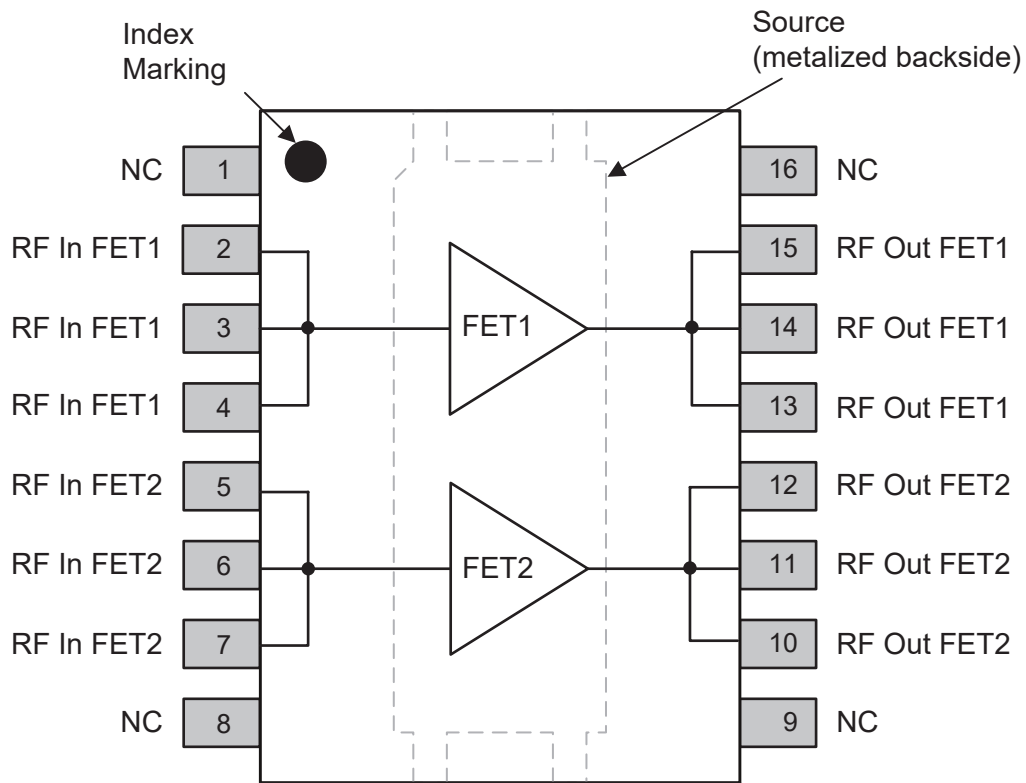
Index Marking

Source (metalized backside)

NC 1

RF In FET1 2

RF In FET1 3

RF In FET1 4

RF In FET2 5

RF In FET2 6

RF In FET2 7

NC 8

FET1

FET2

16 NC

15 RF Out FET1

14 RF Out FET1

13 RF Out FET1

12 RF Out FET2

11 RF Out FET2

10 RF Out FET2

9 NC